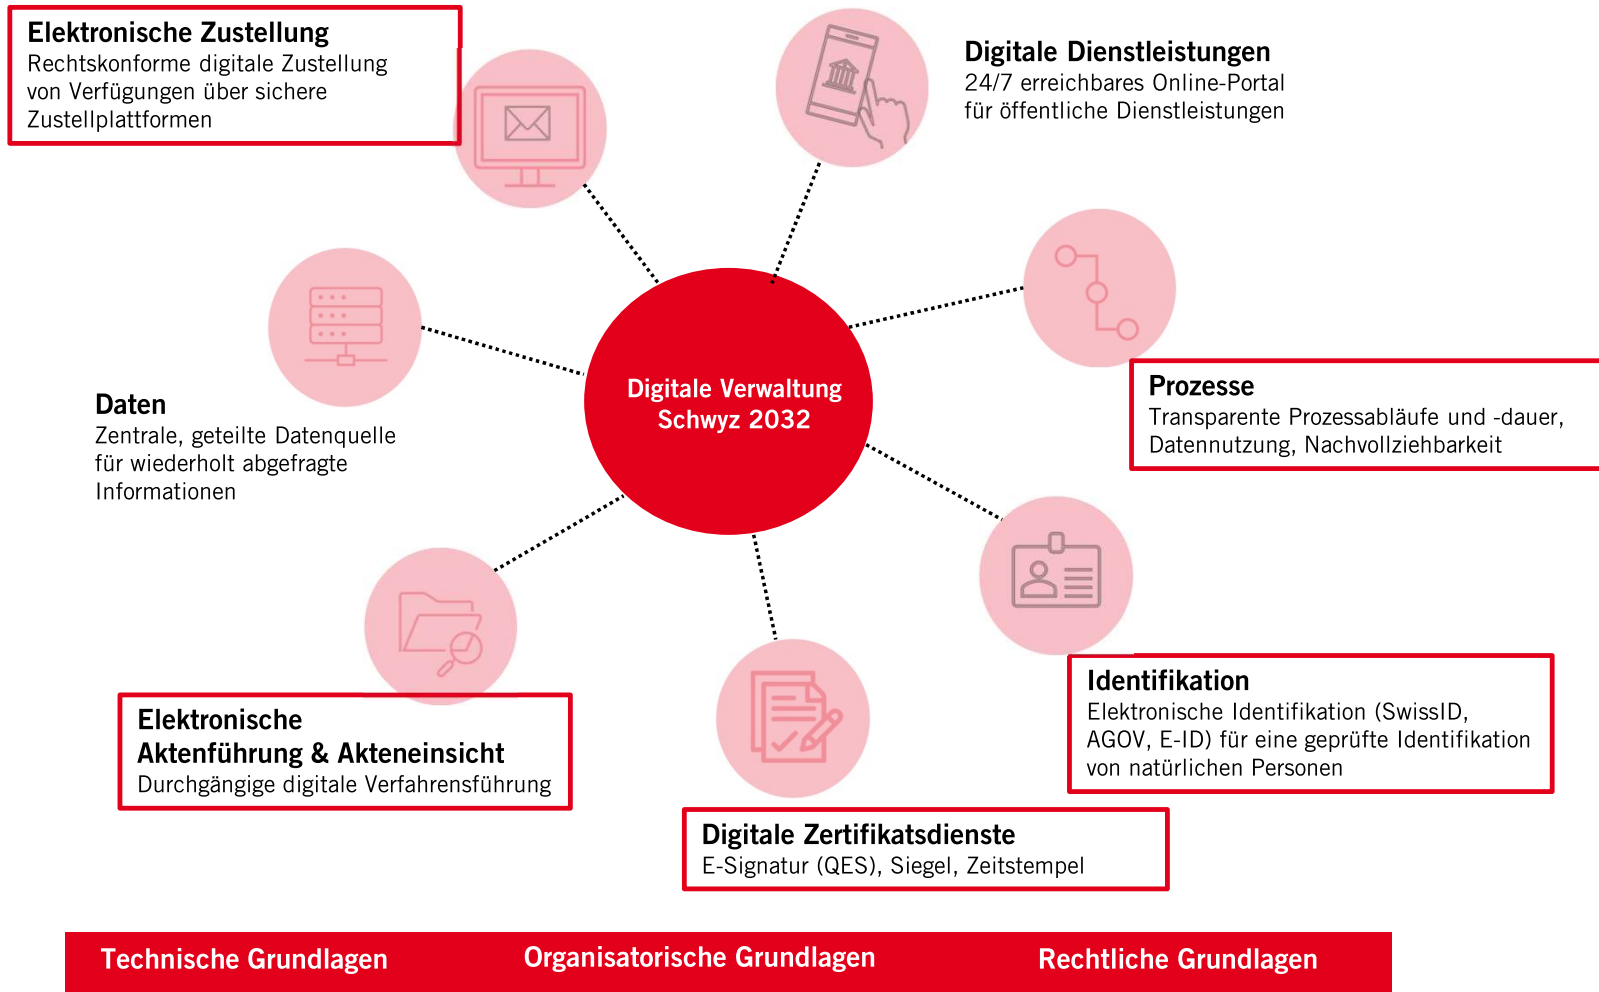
Elektronische Zustellung
Rechtskonforme digitale Zustellung von Verfügungen über sichere Zustellplattformen

Digitale Dienstleistungen
24/7 erreichbares Online-Portal für öffentliche Dienstleistungen

Daten
Zentrale, geteilte Datenquelle für wiederholt abgefragte Informationen

Digitale Verwaltung Schwyz 2032

Prozesse
Transparente Prozessabläufe und -dauer, Datennutzung, Nachvollziehbarkeit

Elektronische Aktenführung & Akteneinsicht
Durchgängige digitale Verfahrensführung

Identifikation
Elektronische Identifikation (SwissID, AGOV, E-ID) für eine geprüfte Identifikation von natürlichen Personen

Digitale Zertifikatsdienste
E-Signatur (QES), Siegel, Zeitstempel

Technische Grundlagen
Organisatorische Grundlagen
Rechtliche Grundlagen